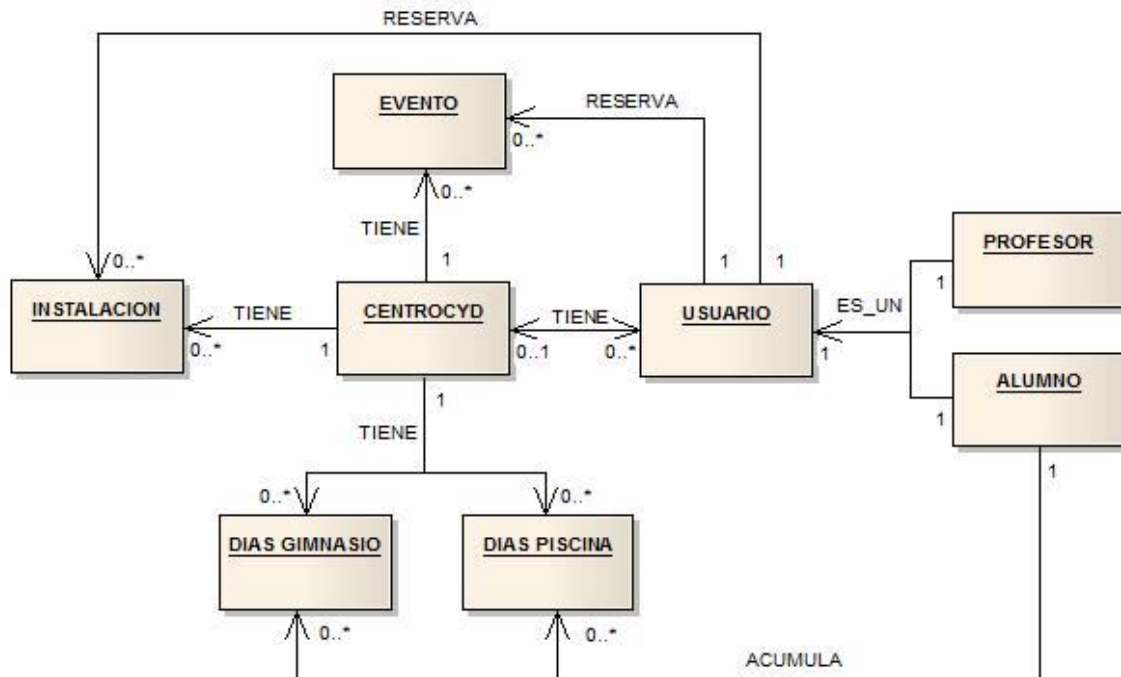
RESERVA

EVENTO

RESERVA

0..*

0..*

TIENE

1

0..*

1

1

PROFESOR

INSTALACION

TIENE

0..*

1

CENTROCYD

TIENE

0..1

0..*

USUARIO

ES_UN

1

1

ALUMNO

1

1

TIENE

1

0..*

0..*

DIAS GIMNASIO

DIAS PISCINA

0..*

0..*

ACUMULA